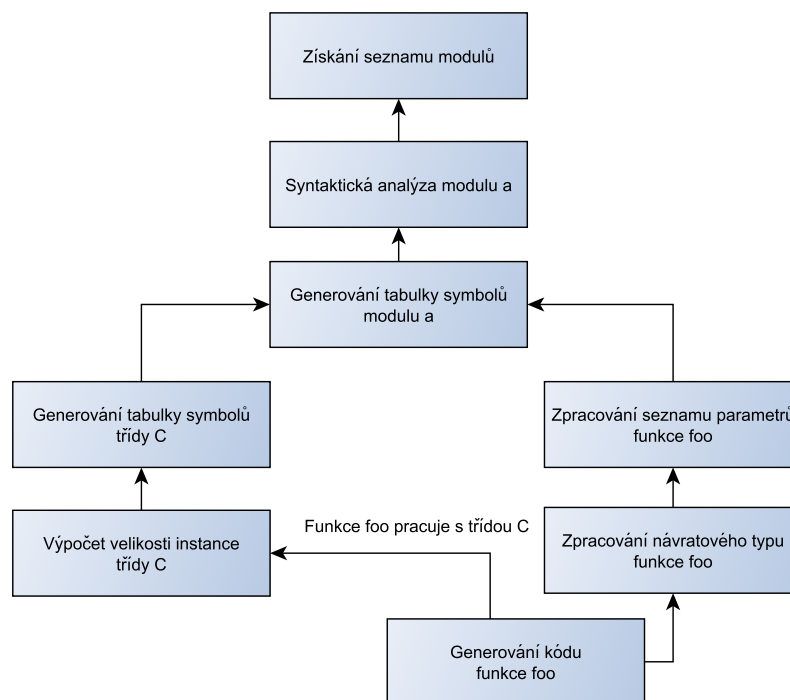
Získání seznamu modulů

Syntaktická analýza modulu a

Generování tabulky symbolů modulu a

Generování tabulky symbolů třídy C

Zpracování seznamu parametrů funkce foo

Funkce foo pracuje s třídou C

Výpočet velikosti instance třídy C

Zpracování návratového typu funkce foo

Generování kódu funkce foo